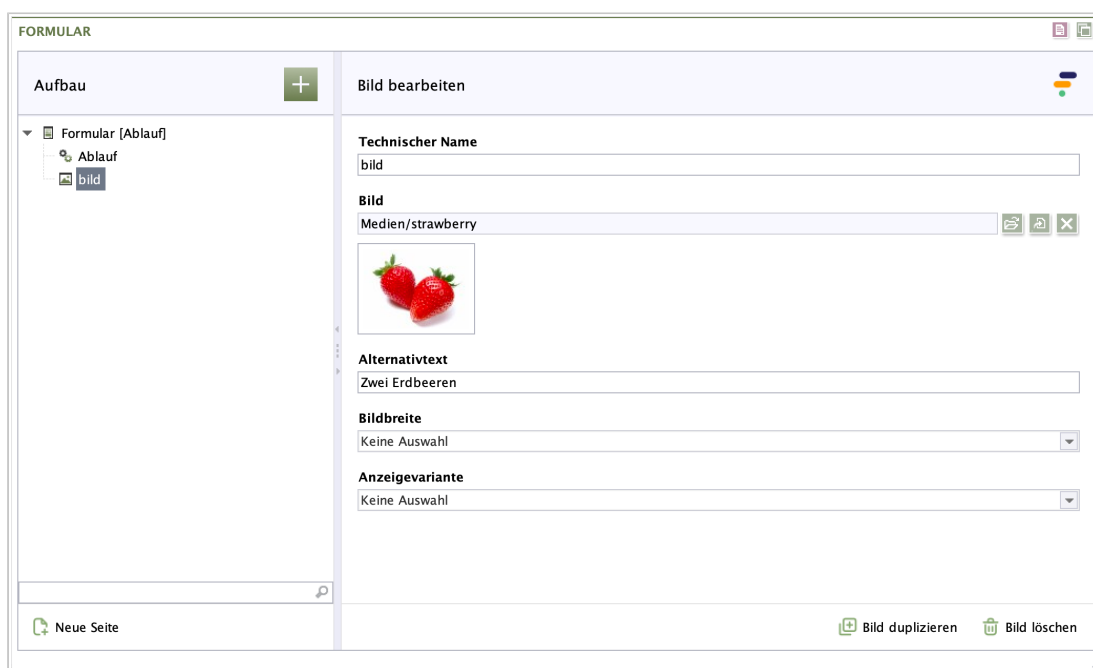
FORMULAR

Aufbau

Formular [Ablauf]
Ablauf
bild

Neue Seite

Bild bearbeiten

Technischer Name
bild

Bild
Medien/strawberry

Alternativtext
Zwei Erdbeeren

Bildbreite
Keine Auswahl

Anzeigevariante
Keine Auswahl

Bild duplizieren
Bild löschen